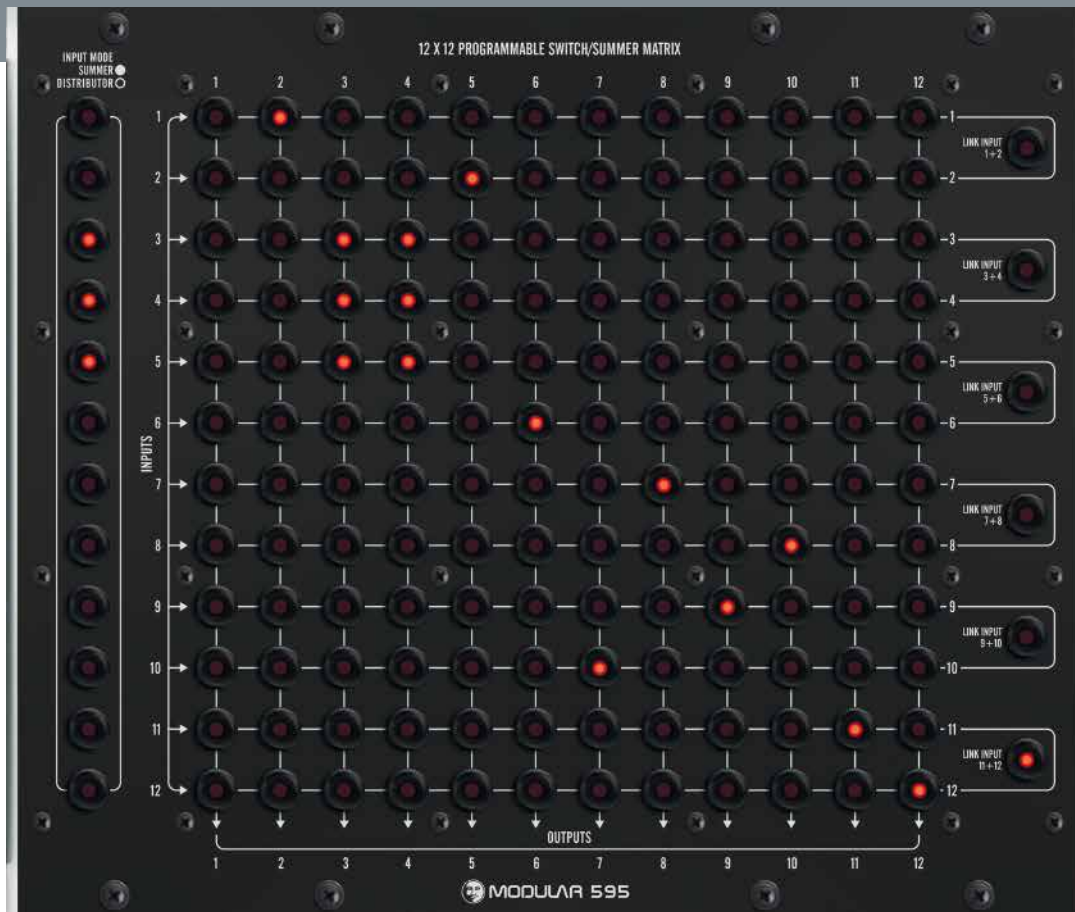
INPUT MODE
SUMMER
DISTRIBUTOR

12 X 12 PROGRAMMABLE SWITCH/SUMMER MATRIX

1 2 3 4 5 6 7 8 9 10 11 12

INPUTS

1
2
3
4
5
6
7
8
9
10
11
12

1
2
3
4
5
6
7
8
9
10
11
12

LINK INPUT 1+2
LINK INPUT 3+4
LINK INPUT 5+6
LINK INPUT 7+8
LINK INPUT 9+10
LINK INPUT 11+12

OUTPUTS

1 2 3 4 5 6 7 8 9 10 11 12

MODULAR 595